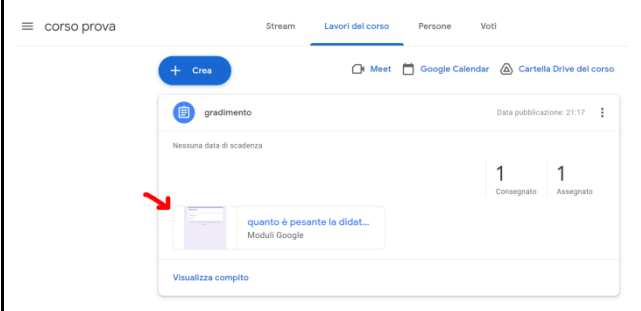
corso prova

Stream Lavori del corso Persone Voti

+ Crea

Meet Google Calendar Cartella Drive del corso

gradimento

Data pubblicazione: 21:17

Nessuna data di scadenza

1 Consegnato

1 Assegnato

quanto è pesante la didat...
Moduli Google

Visualizza compito